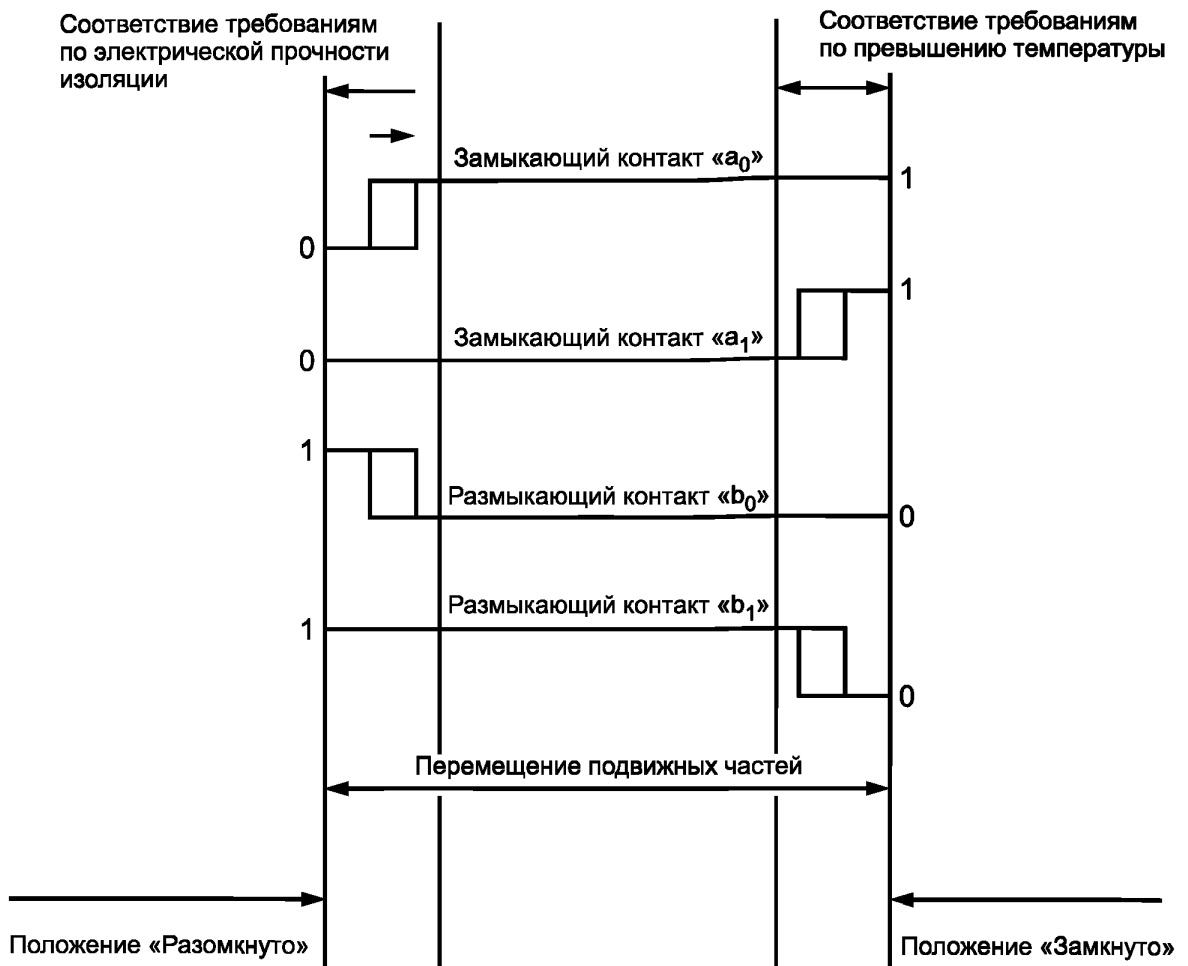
Соответствие требованиям по электрической прочности изоляции

Соответствие требованиям по превышению температуры

Замыкающий контакт «$a_0$»

0

1

1

Замыкающий контакт «$a_1$»

0

1

Размыкающий контакт «$b_0$»

0

Размыкающий контакт «$b_1$»

1

0

Перемещение подвижных частей

Положение «Разомкнуто»

Положение «Замкнуто»